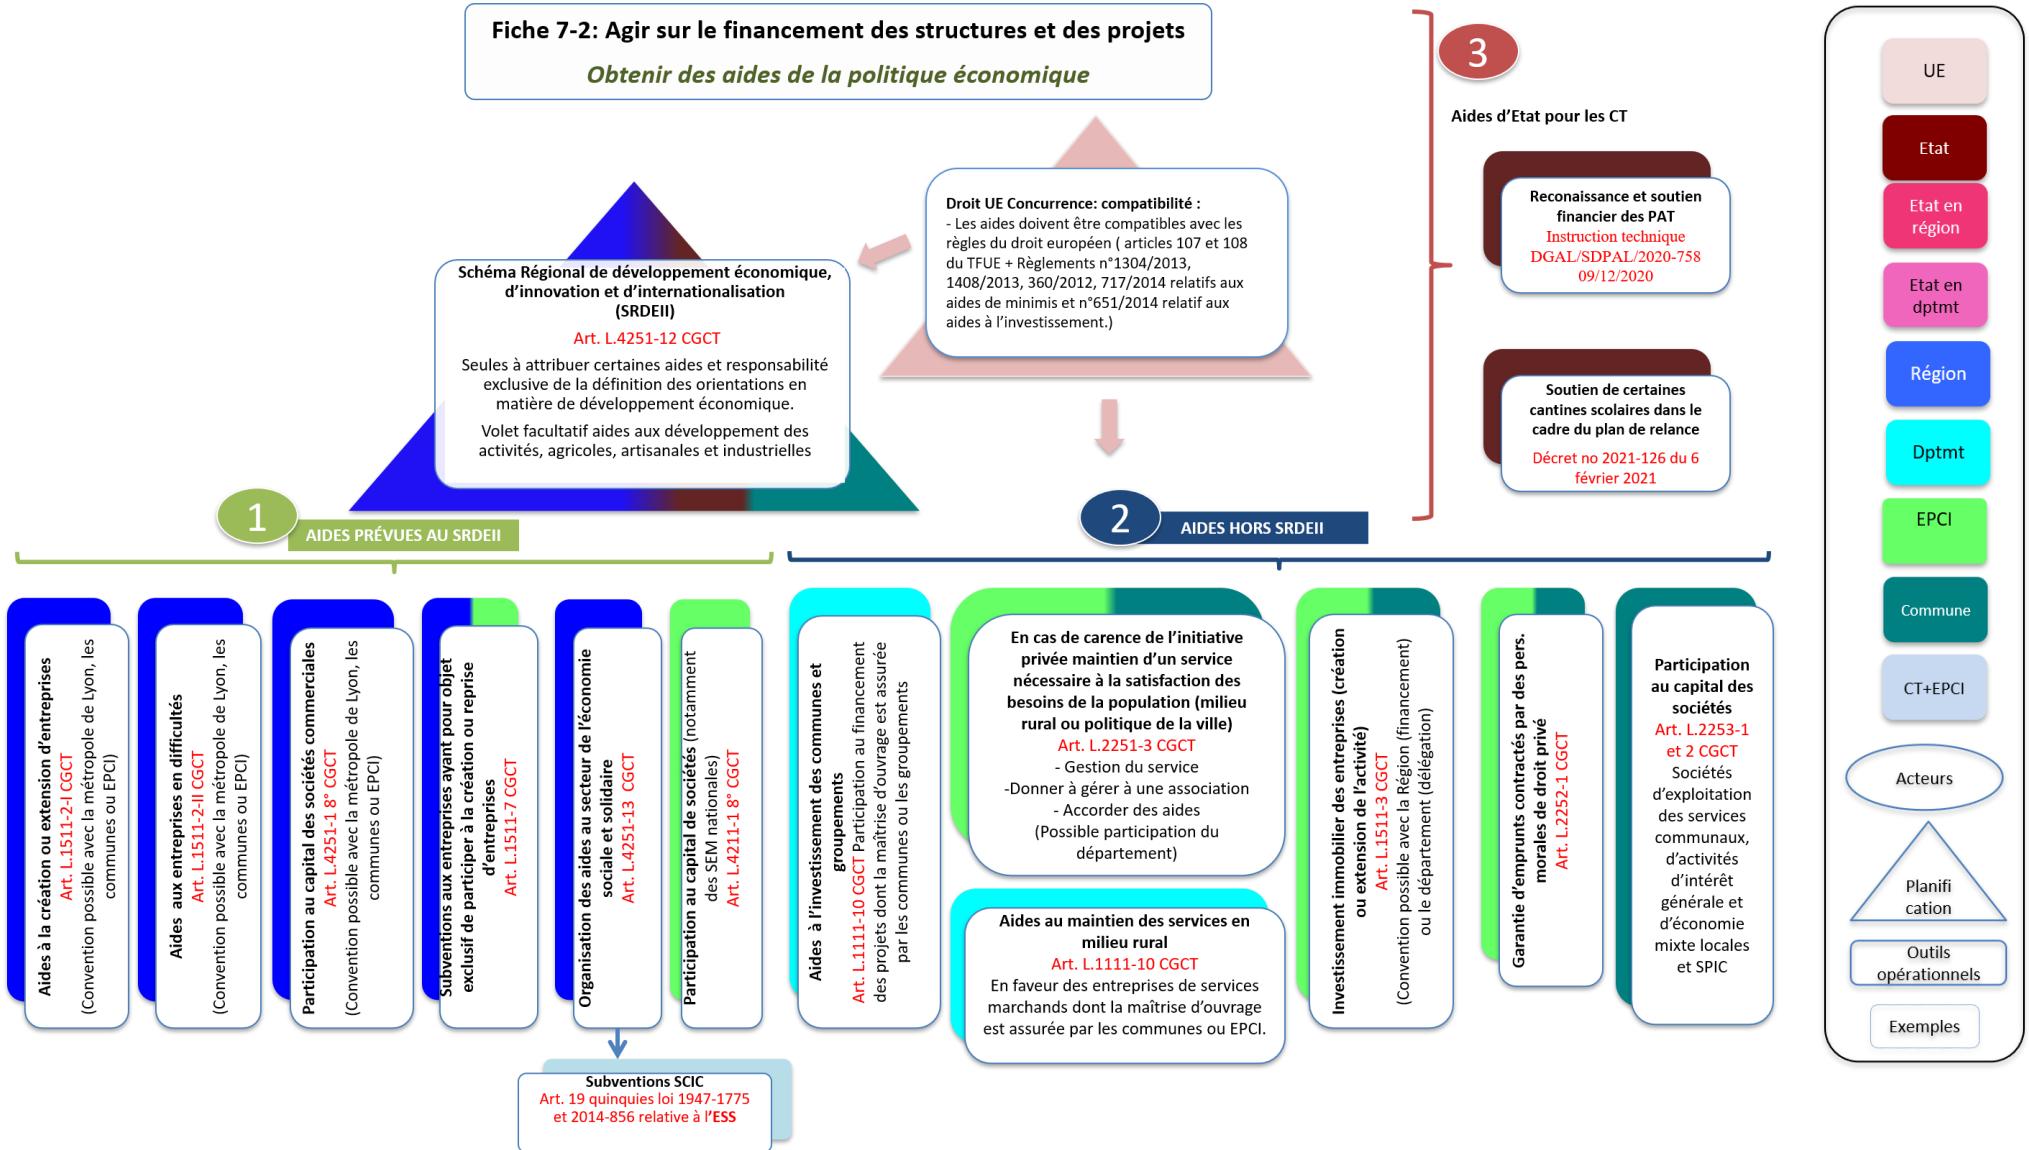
Fiche 7-2: Agir sur le financement des structures et des projets

Obtenir des aides de la politique économique

Schéma Régional de développement économique, d'innovation et d'internationalisation (SRDEII)

Art. L.4251-12 CGCT

Seules à attribuer certaines aides et responsabilité exclusive de la définition des orientations en matière de développement économique.

Volet facultatif aides aux développement des activités, agricoles, artisanales et industrielles

Droit UE Concurrence: compatibilité :
- Les aides doivent être compatibles avec les règles du droit européen ( articles 107 et 108 du TFUE + Règlements n°1304/2013, 1408/2013, 360/2012, 717/2014 relatifs aux aides de minimis et n°651/2014 relatif aux aides à l'investissement.)

3

Aides d'Etat pour les CT

Reconaissance et soutien financier des PAT
Instruction technique DGAL/SDPAL/2020-758 09/12/2020

Soutien de certaines cantines scolaires dans le cadre du plan de relance
Décret no 2021-126 du 6 février 2021

UE
Etat
Etat en région
Etat en dptmt
Région
Dptmt
EPCI
Commune
CT+EPCI
Acteurs
Planification
Outils opérationnels
Exemples

1 AIDES PRÉVUES AU SRDEII

2 AIDES HORS SRDEII

Aides à la création ou extension d'entreprises Art. L.1511-2-I CGCT (Convention possible avec la métropole de Lyon, les communes ou EPCI)

Aides aux entreprises en difficultés Art. L.1511-2-II CGCT (Convention possible avec la métropole de Lyon, les communes ou EPCI)

Participation au capital des sociétés commerciales Art. L.4251-1 8° CGCT (Convention possible avec la métropole de Lyon, les communes ou EPCI)

Subventions aux entreprises ayant pour objet exclusif de participer à la création ou reprise d'entreprises Art. L.1511-7 CGCT

Organisation des aides au secteur de l'économie sociale et solidaire Art. L.4251-13 CGCT

Participation au capital de sociétés (notamment des SEM nationales) Art. L.4211-1 8° CGCT

Subventions SCIC
Art. 19 quinquies loi 1947-1775 et 2014-856 relative à l'ESS

Aides à l'investissement des communes et groupements Art. L.1111-10 CGCT Participation au financement des projets dont la maîtrise d'ouvrage est assurée par les communes ou les groupements

En cas de carence de l'initiative privée maintien d'un service nécessaire à la satisfaction des besoins de la population (milieu rural ou politique de la ville)
Art. L.2251-3 CGCT
- Gestion du service
-Donner à gérer à une association
- Accorder des aides
(Possible participation du département)

Aides au maintien des services en milieu rural
Art. L.1111-10 CGCT
En faveur des entreprises de services marchands dont la maîtrise d'ouvrage est assurée par les communes ou EPCI.

Investissement immobilier des entreprises (création ou extension de l'activité) Art. L.1511-3 CGCT (Convention possible avec la Région (financement) ou le département (délégation)

Garantie d'emprunts contractés par des pers. morales de droit privé Art. L.2252-1 CGCT

Participation au capital des sociétés
Art. L.2253-1 et 2 CGCT
Sociétés d'exploitation des services communaux, d'activités d'intérêt générale et d'économie mixte locales et SPIC